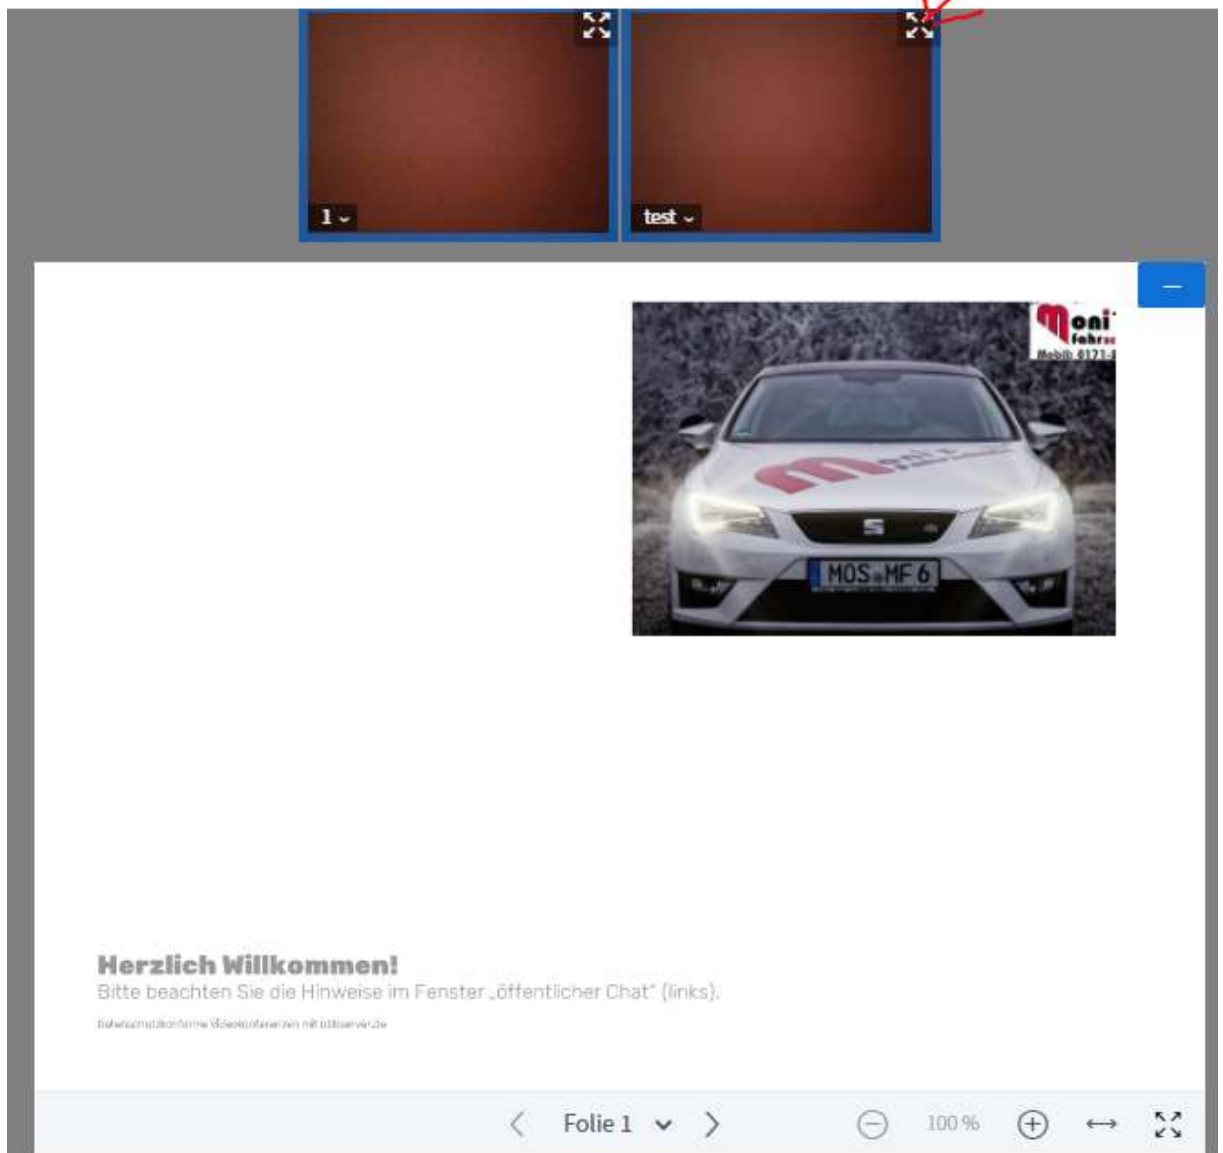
1

test

–

Moni
Fahrsc
Mobil: 0171-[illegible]

MOS MF 6

Herzlich Willkommen!
Bitte beachten Sie die Hinweise im Fenster „öffentlicher Chat" (links).

Datenschutzkonforme Videokonferenzen mit bbbserver.de

Folie 1

100 %